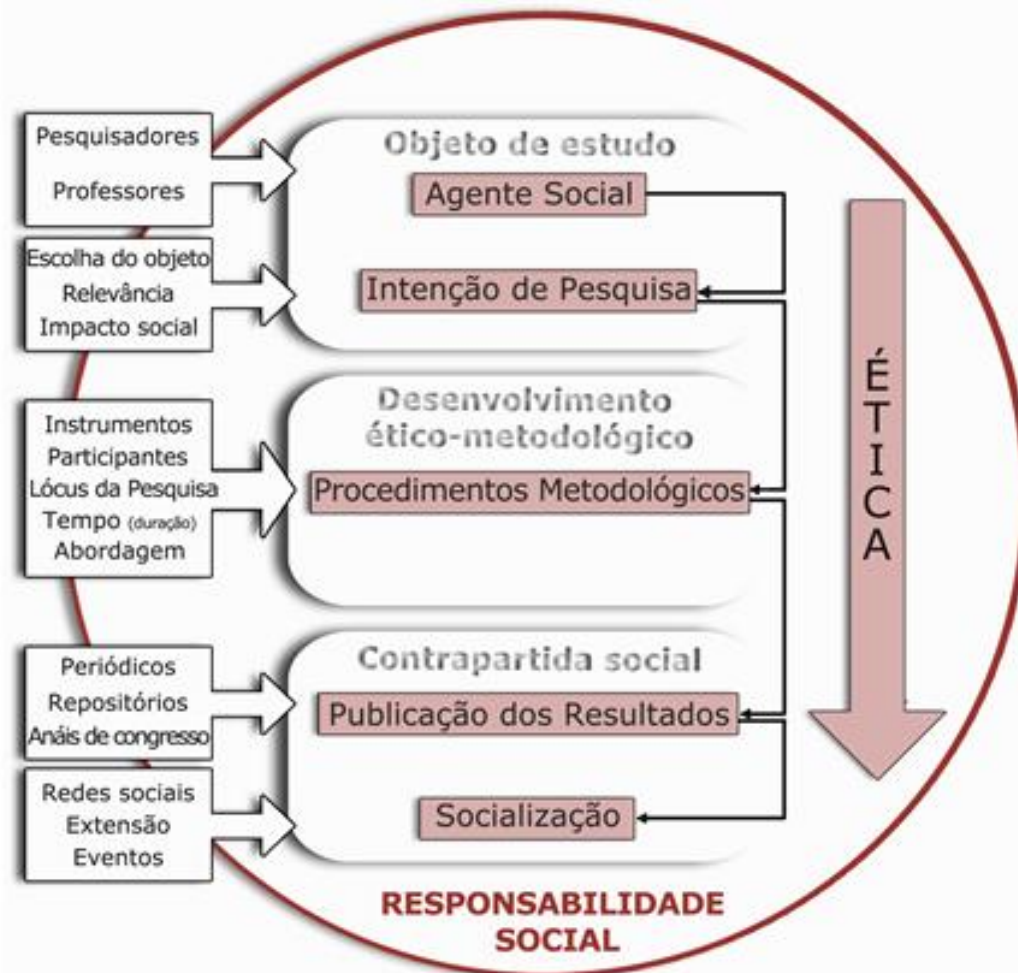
Pesquisadores
Professores

Escolha do objeto
Relevância
Impacto social

Objeto de estudo
Agente Social
Intenção de Pesquisa

Instrumentos
Participantes
Lócus da Pesquisa
Tempo (duração)
Abordagem

Desenvolvimento ético-metodológico
Procedimentos Metodológicos

Periódicos
Repositórios
Anáis de congresso

Redes sociais
Extensão
Eventos

Contrapartida social
Publicação dos Resultados
Socialização

ÉTICA

RESPONSABILIDADE SOCIAL